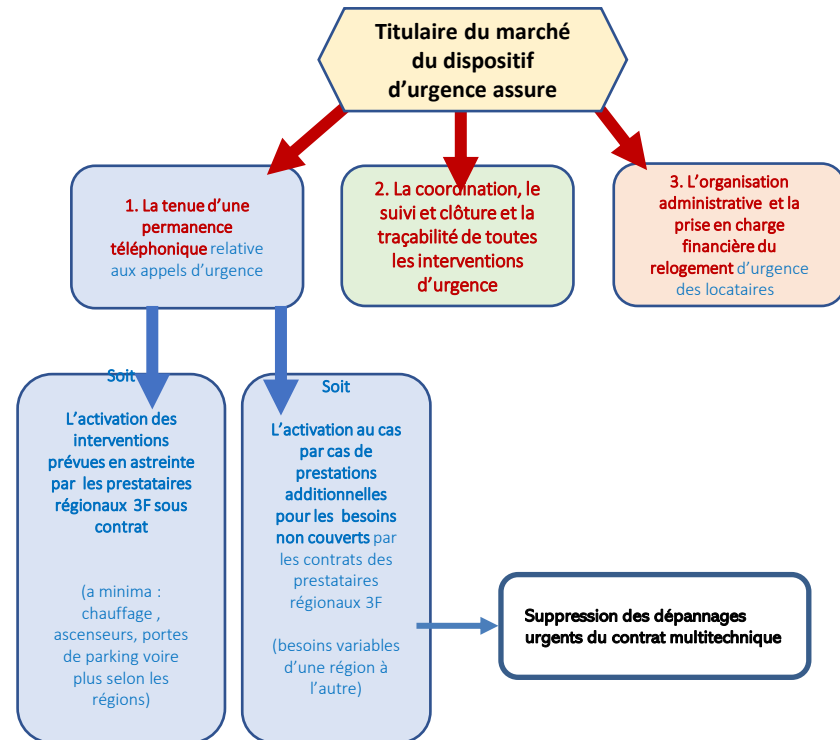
Titulaire du marché du dispositif d'urgence assure

1. La tenue d'une permanence téléphonique relative aux appels d'urgence

2. La coordination, le suivi et clôture et la traçabilité de toutes les interventions d'urgence

3. L'organisation administrative et la prise en charge financière du relogement d'urgence des locataires

Soit

L'activation des interventions prévues en astreinte par les prestataires régionaux 3F sous contrat

(a minima : chauffage , ascenseurs, portes de parking voire plus selon les régions)

Soit

L'activation au cas par cas de prestations additionnelles pour les besoins non couverts par les contrats des prestataires régionaux 3F

(besoins variables d'une région à l'autre)

Suppression des dépannages urgents du contrat multitechnique